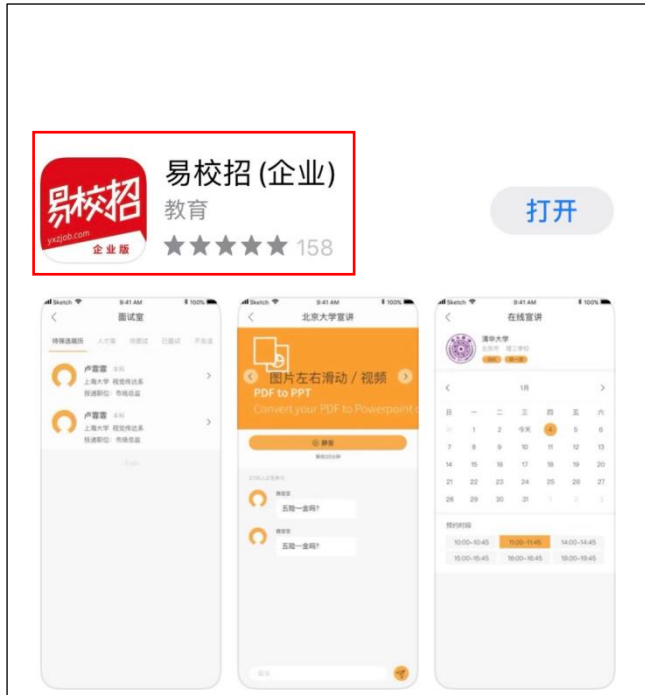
易校招
yxzjob.com
企业版

易校招 (企业)
教育
158

打开

Sketch 9:41 AM 100%
面试室
待筛选简历 人才库 待面试 已面试 不合适
卢蕾蕾 本科
上海大学 视觉传达系
投递职位：市场总监
卢蕾蕾 本科
上海大学 视觉传达系
投递职位：市场总监

Sketch 9:41 AM 100%
北京大学宣讲
图片左右滑动 / 视频
PDF to PPT
Convert your PDF to Powerpoint
静音
五险一金吗?
五险一金吗?

Sketch 9:41 AM 100%
在线宣讲
清华大学
1月
日 一 二 三 四 五 六
31 1 2 今天 4 5 6
7 8 9 10 11 12 13
14 15 16 17 18 19 20
21 22 23 24 25 26 27
28 29 30 31 1 2 3
预约时间
10:00-10:45 11:00-11:45 14:00-14:45
15:00-15:45 16:00-16:45 18:00-18:45